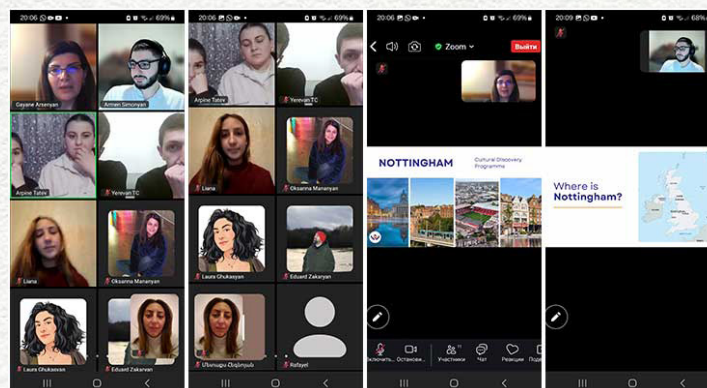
20:06 69%

Gayane Arzumyan
Armen Simonyan
Arpine Tatvi
Yerevan TC
Liana
Oksanna Manaryan
Laura Ghukasyan
Eduard Zakaryan

20:06 69%

Arpine Tatvi
Yerevan TC
Liana
Oksanna Manaryan
Laura Ghukasyan
Eduard Zakaryan
Մերացի Գևորգյան
Rafayel

20:06 69%

Zoom
Выйти

NOTTINGHAM Cultural Discovery Programme

Включить... Останови... Участники Чат Реакции

20:09 68%

Where is Nottingham?